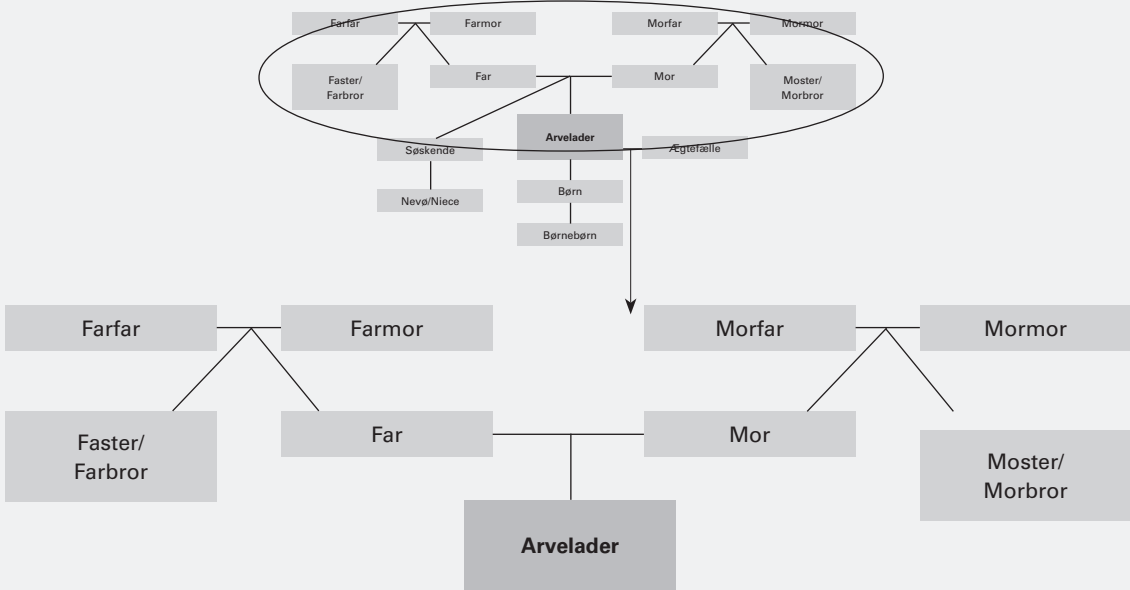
Farfar

Farmor

Morfar

Mormor

Faster/ Farbror

Far

Mor

Moster/ Morbror

Arvelader

Søskende

Ægtefælle

Nevø/Niece

Børn

Børnebørn

Farfar

Farmor

Morfar

Mormor

Faster/ Farbror

Far

Mor

Moster/ Morbror

Arvelader